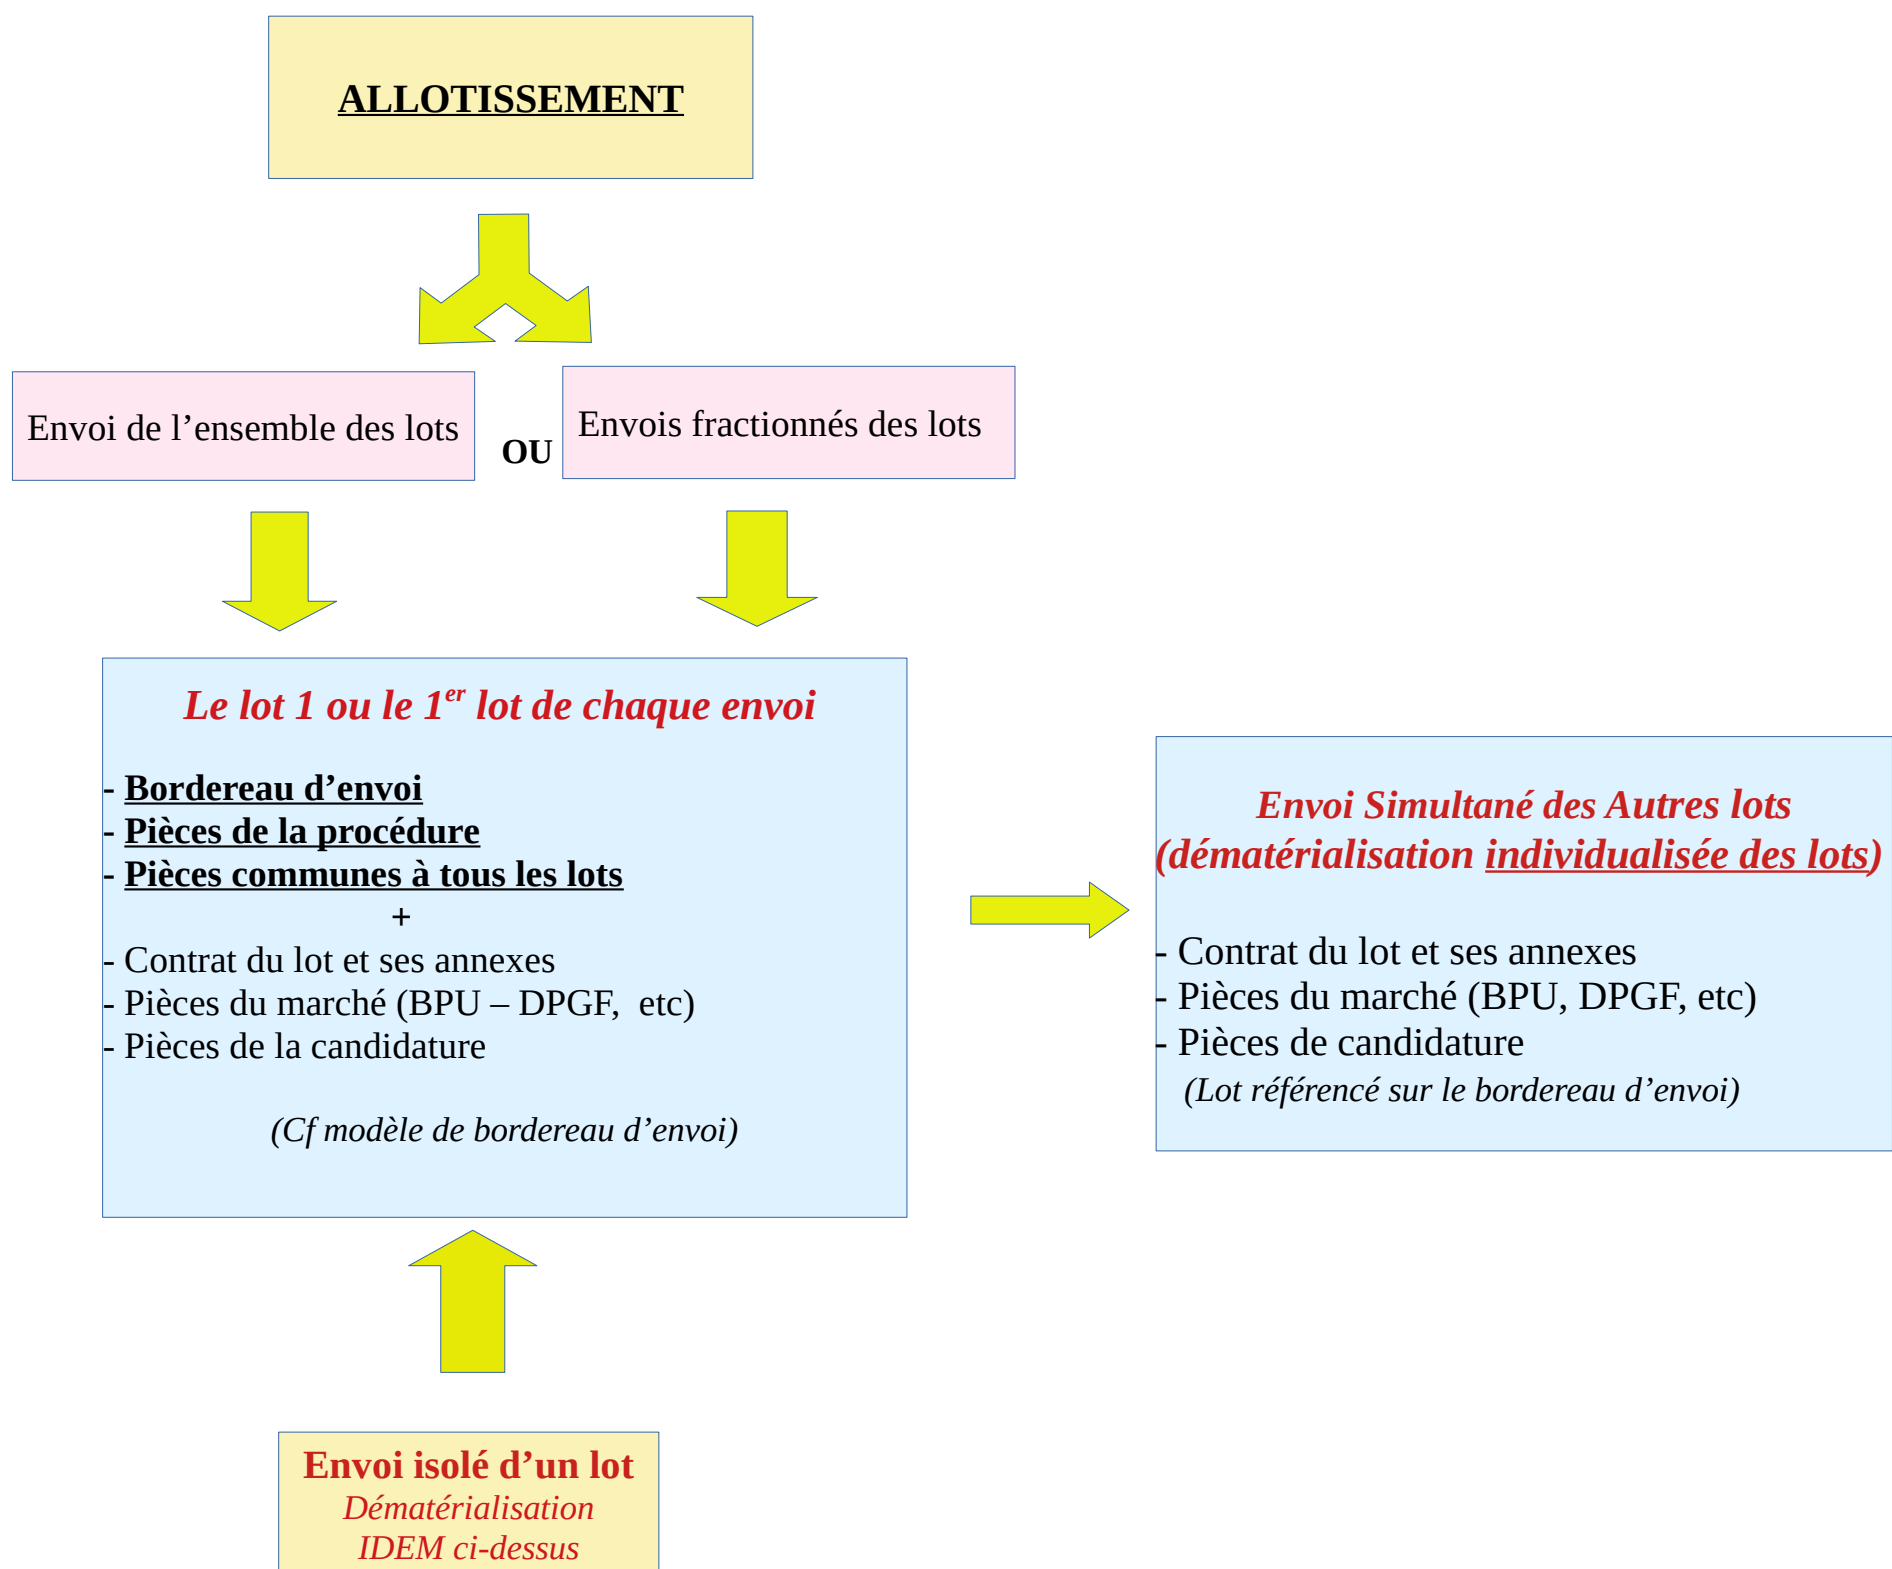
ALLOTISSEMENT

Envoi de l’ensemble des lots

OU

Envois fractionnés des lots

Le lot 1 ou le $1^{er}$ lot de chaque envoi

- Bordereau d’envoi
- Pièces de la procédure
- Pièces communes à tous les lots
+
- Contrat du lot et ses annexes
- Pièces du marché (BPU – DPGF, etc)
- Pièces de la candidature

(Cf modèle de bordereau d’envoi)

Envoi Simultané des Autres lots (dématérialisation individualisée des lots)

- Contrat du lot et ses annexes
- Pièces du marché (BPU, DPGF, etc)
- Pièces de candidature
(Lot référencé sur le bordereau d’envoi)

Envoi isolé d’un lot
Dématérialisation
IDEM ci-dessus